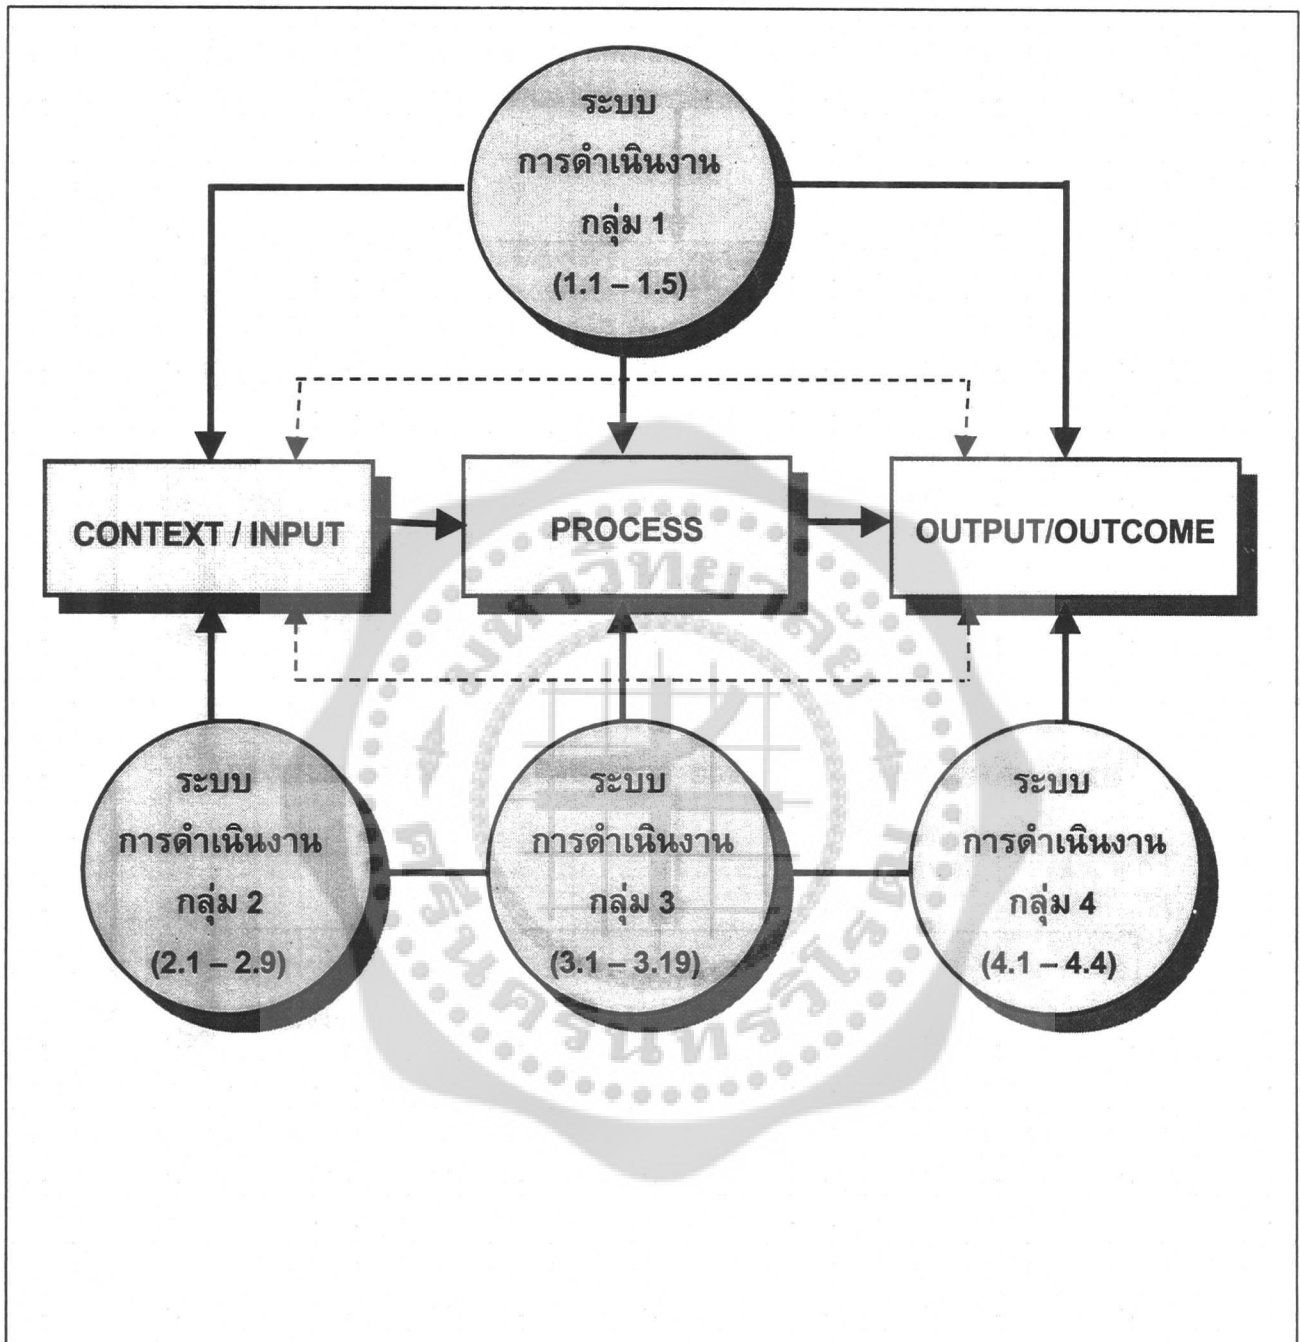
ระบบ
การดำเนินงาน
กลุ่ม 1
(1.1 – 1.5)

CONTEXT / INPUT

PROCESS

OUTPUT/OUTCOME

ระบบ
การดำเนินงาน
กลุ่ม 2
(2.1 – 2.9)

ระบบ
การดำเนินงาน
กลุ่ม 3
(3.1 – 3.19)

ระบบ
การดำเนินงาน
กลุ่ม 4
(4.1 – 4.4)

มหาวิทยาลัยศรีนครินทรวิโรฒ